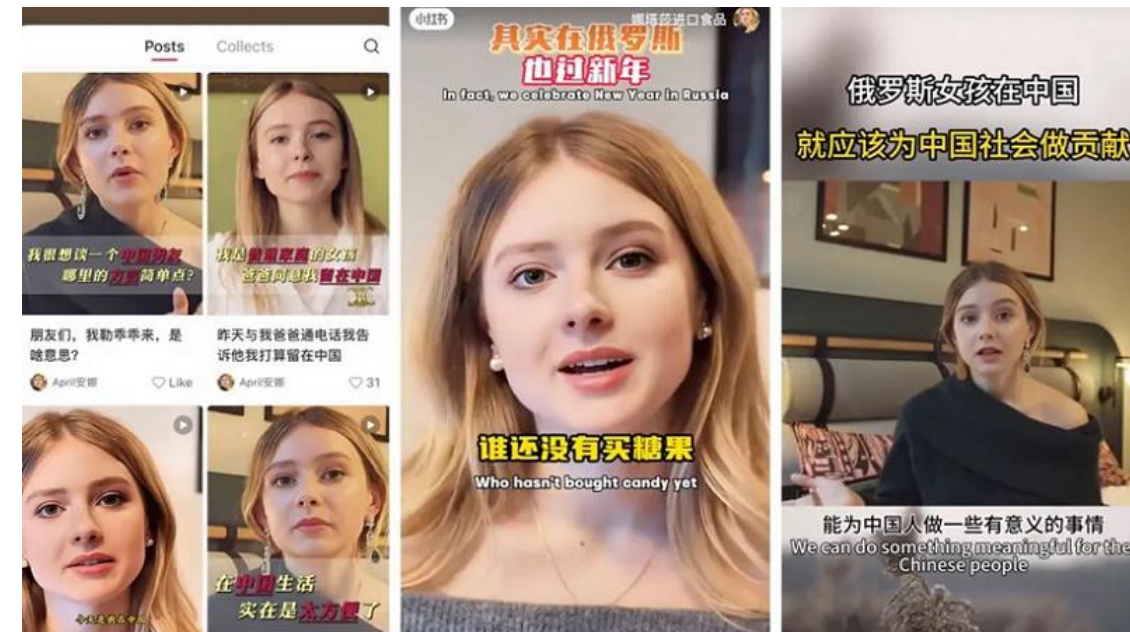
Posts Collects

我很想谈一个中国男友 哪里的男生简单点?

我是爸爸宠爱的女孩 爸爸同意我留在中国

朋友们，我勒乖乖来，是啥意思?

April安娜 Like

昨天与我爸爸通电话我告诉他我打算留在中国

April安娜 31

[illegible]

在中国生活 实在是太方便了

小红书

娜塔莎进口食品

其实在俄罗斯 也过新年

In fact, we celebrate New Year in Russia

谁还没有买糖果

Who hasn't bought candy yet

俄罗斯女孩在中国

就应该为中国社会做贡献

能为中国人做一些有意义的事情

We can do something meaningful for the Chinese people